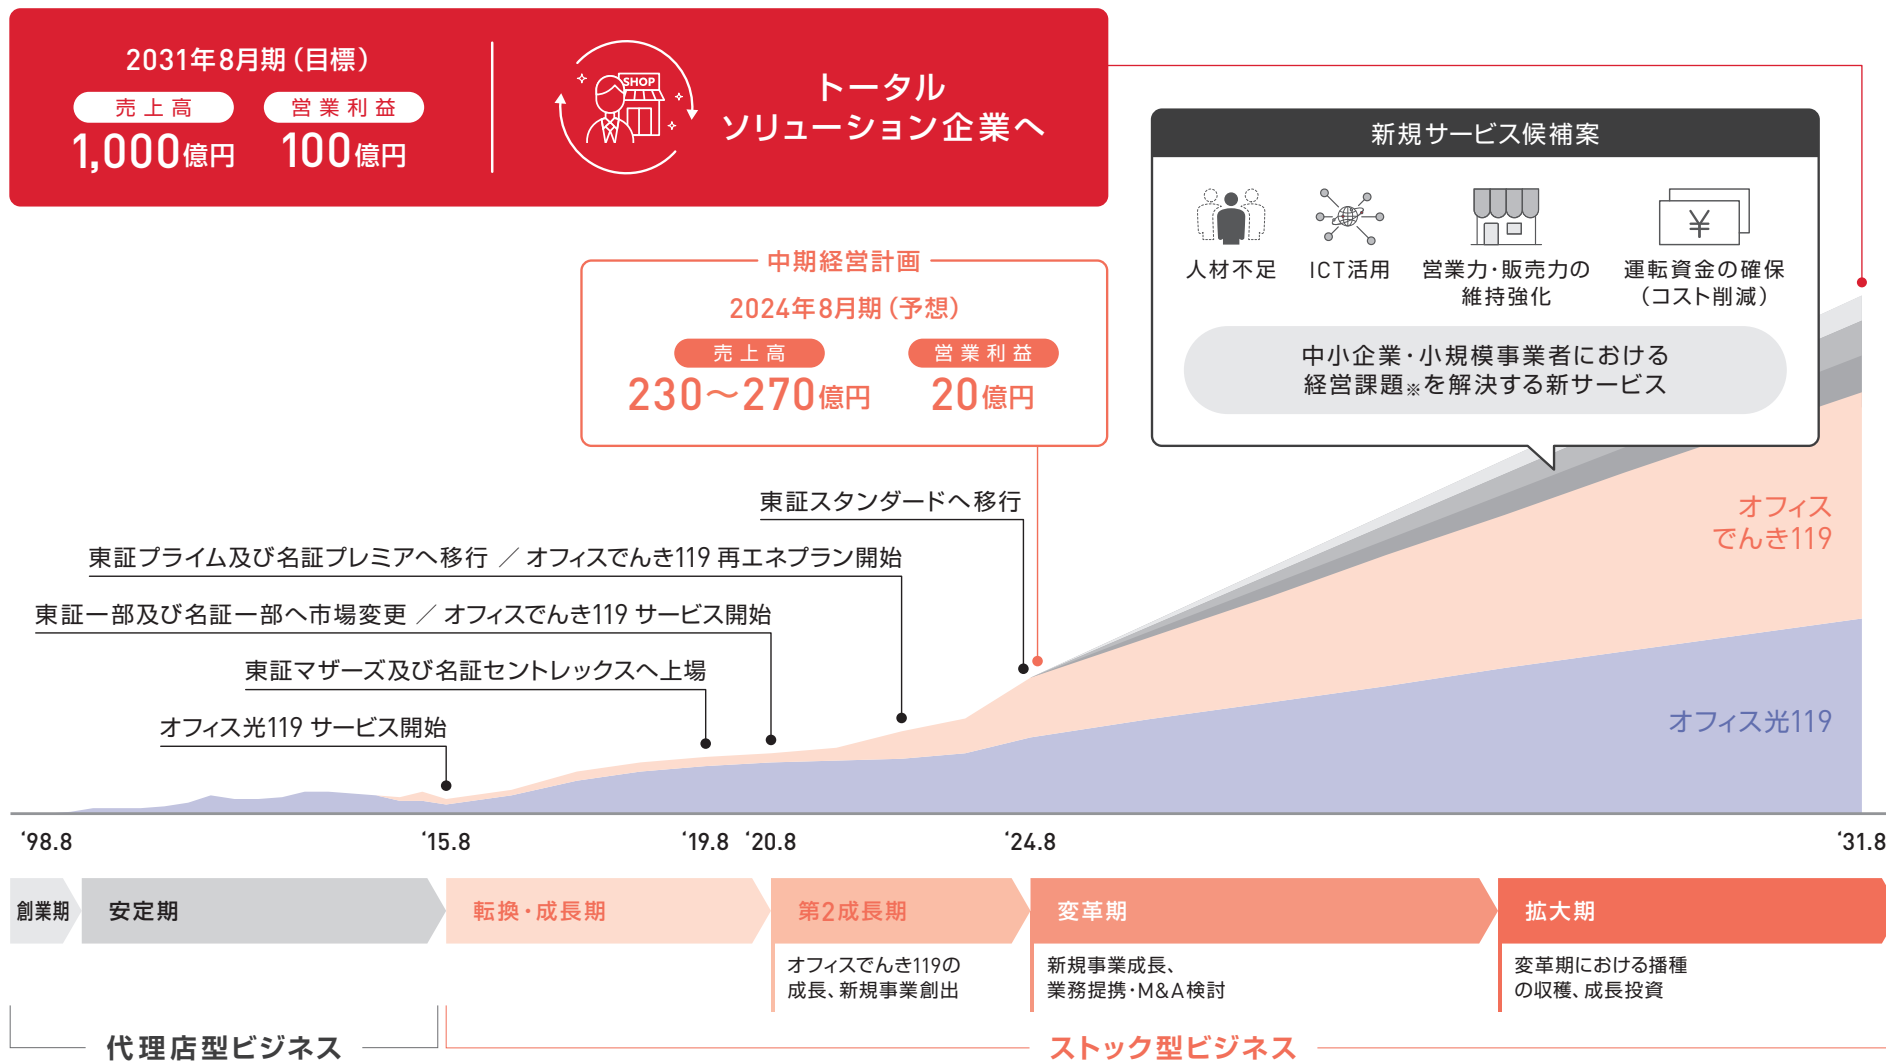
2031年8月期（目標）

売上高
1,000億円

営業利益
100億円

SHOP

トータル
ソリューション企業へ

新規サービス候補案

人材不足

ICT活用

営業力･販売力の維持強化

運転資金の確保（コスト削減）

¥

中小企業･小規模事業者における
経営課題※を解決する新サービス

中期経営計画

2024年8月期（予想）

売上高
230～270億円

営業利益
20億円

東証スタンダードへ移行

東証プライム及び名証プレミアへ移行 ／ オフィスでんき119 再エネプラン開始

東証一部及び名証一部へ市場変更 ／ オフィスでんき119 サービス開始

東証マザーズ及び名証セントレックスへ上場

オフィス光119 サービス開始

オフィスでんき119

オフィス光119

'98.8 '15.8 '19.8 '20.8 '24.8 '31.8

創業期

安定期

転換･成長期

第2成長期

オフィスでんき119の成長、新規事業創出

変革期

新規事業成長、業務提携･M&A検討

拡大期

変革期における播種の収穫、成長投資

代理店型ビジネス

ストック型ビジネス